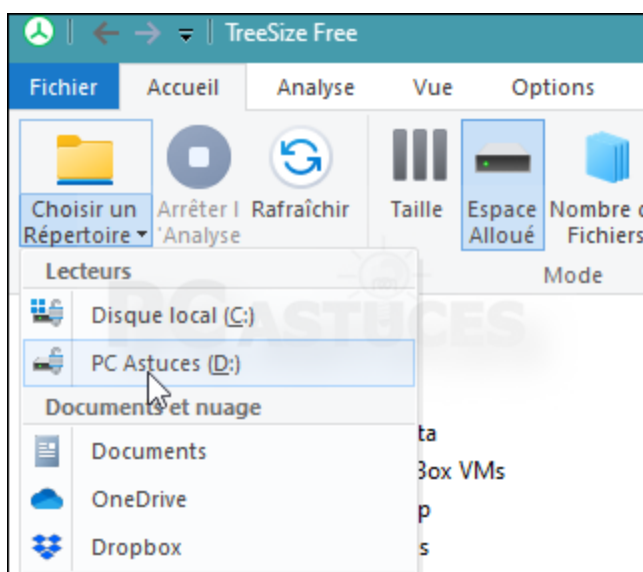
TreeSize Free

Fichier
Accueil
Analyse
Vue
Options

Choisir un Répertoire
Arrêter l 'Analyse
Rafraîchir
Taille
Espace Alloué
Nombre d Fichiers

Mode

Lecteurs
Disque local (C:)
PC Astuces (D:)
Documents et nuage
Documents
OneDrive
Dropbox

PC ASTUCES

ta
Box VMs
p
s